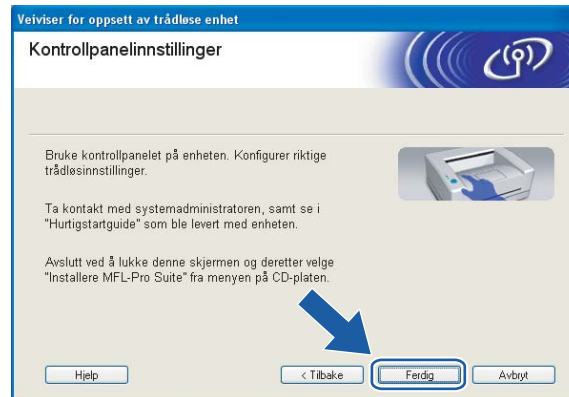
Veiviser for oppsett av trådløse enhet

Kontrollpanelinnstillinger

Bruke kontrollpanelet på enheten. Konfigurer riktige trådløsinnstillinger.

Ta kontakt med systemadministratoren, samt se i "Hurtigstartguide" som ble levert med enheten.

Avslutt ved å lukke denne skjermen og deretter velge "Installere MFL-Pro Suite" fra menyen på CD-platen.

Hjelp

< Tilbake

Ferdig

Avbryt